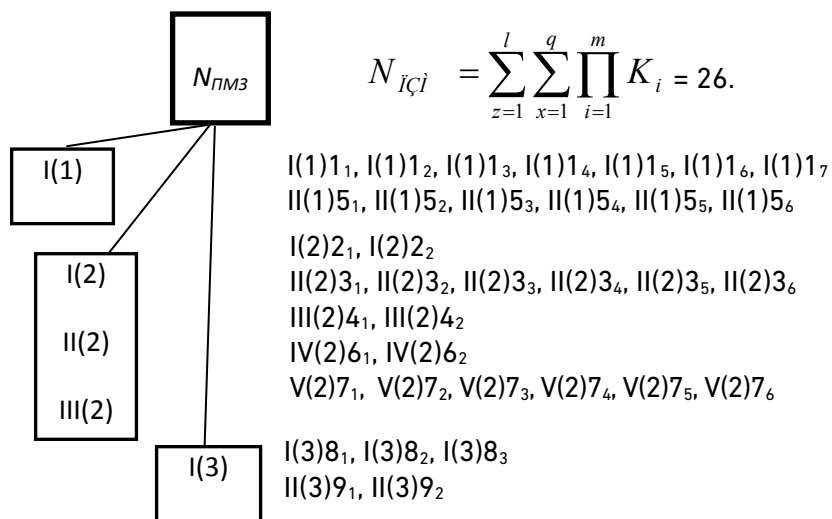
$N_{ПМЗ}$

$N_{ÏÇÌ} = \sum_{z=1}^{l} \sum_{x=1}^{q} \prod_{i=1}^{m} K_i$ = 26.

I(1)

I(1)$1_1$, I(1)$1_2$, I(1)$1_3$, I(1)$1_4$, I(1)$1_5$, I(1)$1_6$, I(1)$1_7$
II(1)$5_1$, II(1)$5_2$, II(1)$5_3$, II(1)$5_4$, II(1)$5_5$, II(1)$5_6$

I(2)
II(2)
III(2)

I(2)$2_1$, I(2)$2_2$
II(2)$3_1$, II(2)$3_2$, II(2)$3_3$, II(2)$3_4$, II(2)$3_5$, II(2)$3_6$
III(2)$4_1$, III(2)$4_2$
IV(2)$6_1$, IV(2)$6_2$
V(2)$7_1$, V(2)$7_2$, V(2)$7_3$, V(2)$7_4$, V(2)$7_5$, V(2)$7_6$

I(3)

I(3)$8_1$, I(3)$8_2$, I(3)$8_3$
II(3)$9_1$, II(3)$9_2$